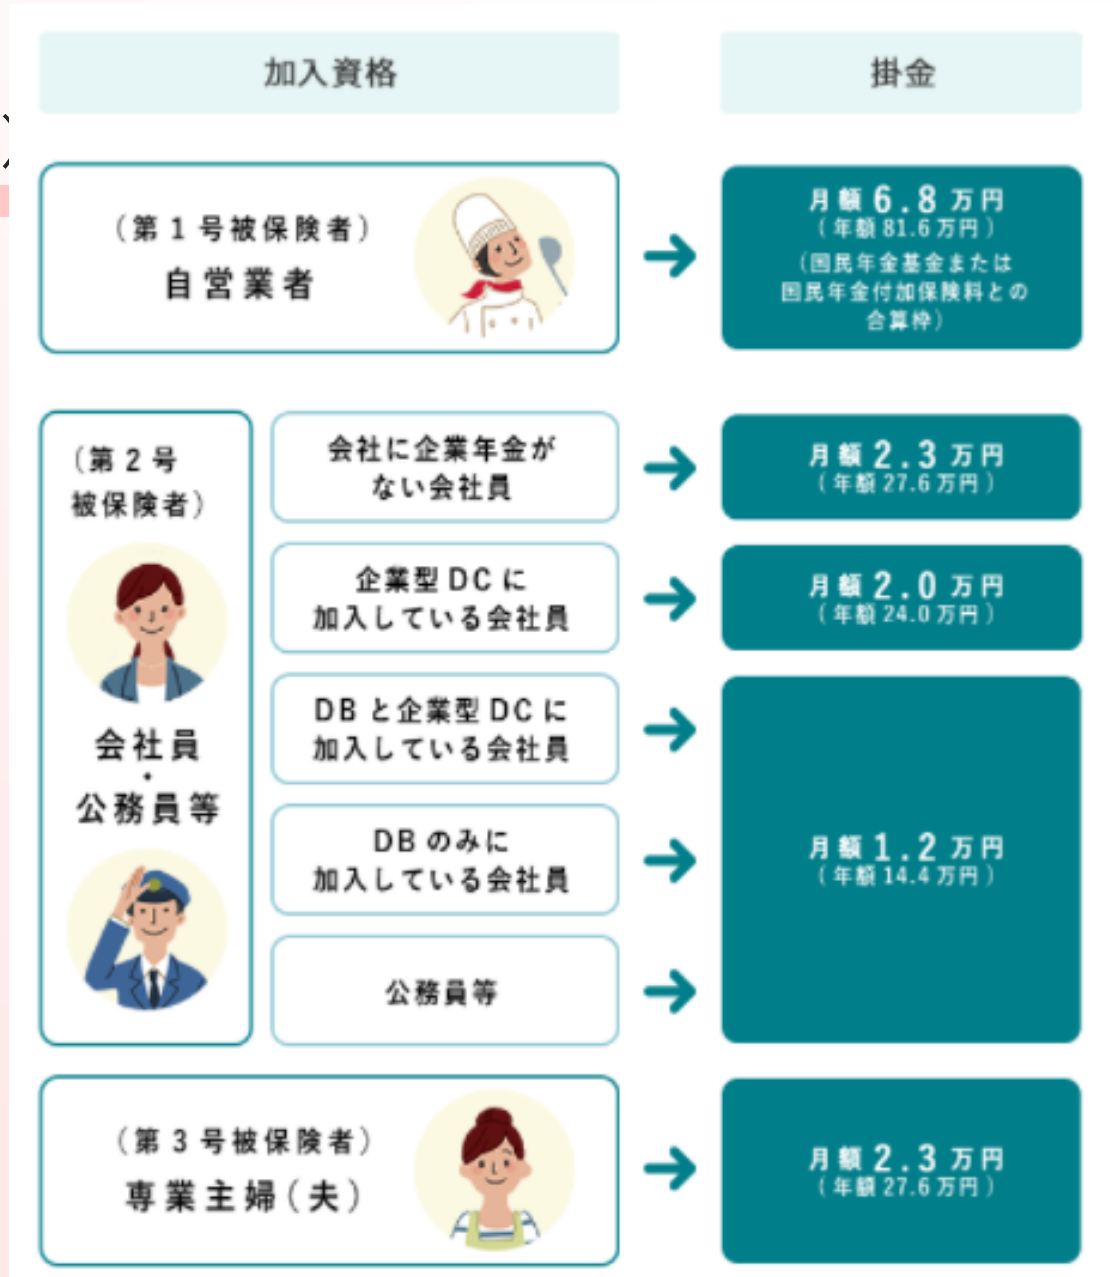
加入資格

掛金

（第１号被保険者）
自営業者

月額 6.8 万円
（年額 81.6 万円）
（国民年金基金または国民年金付加保険料との合算枠）

（第２号被保険者）

会社員・公務員等

会社に企業年金がない会社員

月額 2.3 万円
（年額 27.6 万円）

企業型 DC に加入している会社員

月額 2.0 万円
（年額 24.0 万円）

DB と企業型 DC に加入している会社員

DB のみに加入している会社員

公務員等

月額 1.2 万円
（年額 14.4 万円）

（第３号被保険者）
専業主婦（夫）

月額 2.3 万円
（年額 27.6 万円）